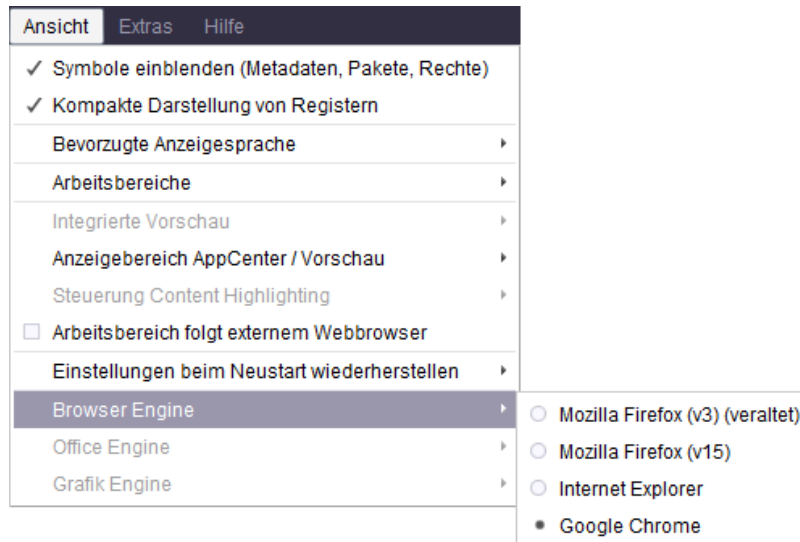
Ansicht Extras Hilfe

✓ Symbole einblenden (Metadaten, Pakete, Rechte)
✓ Kompakte Darstellung von Registern
Bevorzugte Anzeigesprache
Arbeitsbereiche
Integrierte Vorschau
Anzeigebereich AppCenter / Vorschau
Steuerung Content Highlighting
Arbeitsbereich folgt externem Webbrowser
Einstellungen beim Neustart wiederherstellen
Browser Engine
Office Engine
Grafik Engine

Mozilla Firefox (v3) (veraltet)
Mozilla Firefox (v15)
Internet Explorer
Google Chrome